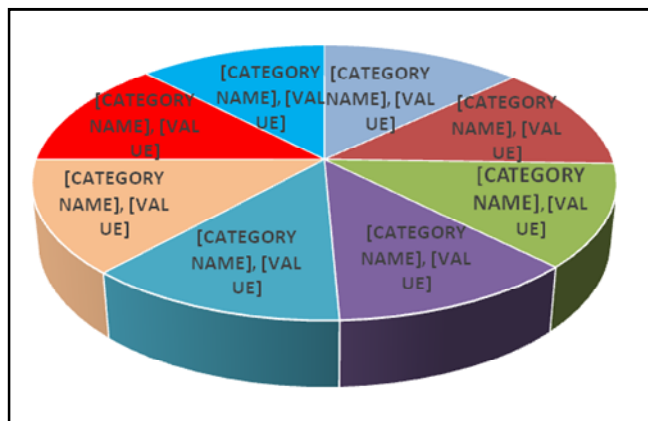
[CATEGORY NAME], [VALUE]

[CATEGORY NAME], [VALUE]

[CATEGORY NAME], [VALUE]

[CATEGORY NAME], [VALUE]

[CATEGORY NAME], [VALUE]

[CATEGORY NAME], [VALUE]

[CATEGORY NAME], [VALUE]

[CATEGORY NAME], [VALUE]